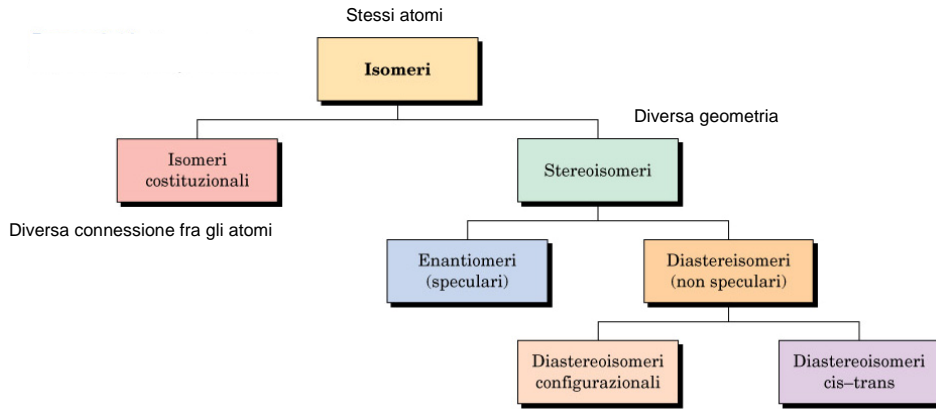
Stessi atomi

Isomeri

Diversa geometria

Isomeri costituzionali

Stereoisomeri

Diversa connessione fra gli atomi

Enantiomeri (speculari)

Diastereoisomeri (non speculari)

Diastereoisomeri configurazionali

Diastereoisomeri cis–trans